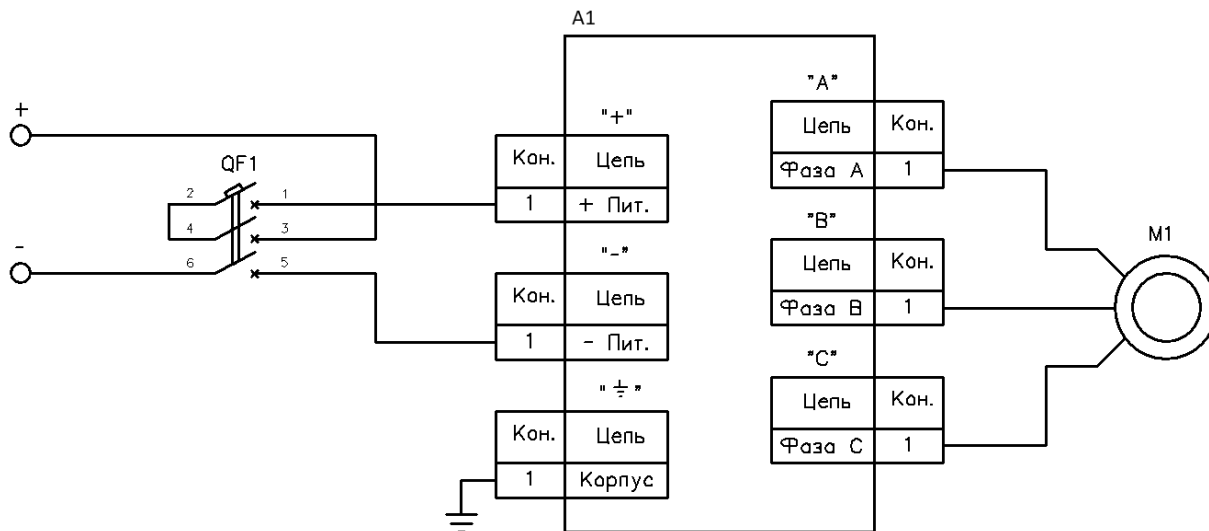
A1

+

-

QF1

2 1

4 3

6 5

"+"

| Кон. | Цепь |
|---|---|
| 1 | + Пит. |

"–"

| Кон. | Цепь |
|---|---|
| 1 | – Пит. |

"⏚"

| Кон. | Цепь |
|---|---|
| 1 | Корпус |

"A"

| Цепь | Кон. |
|---|---|
| Фаза A | 1 |

"B"

| Цепь | Кон. |
|---|---|
| Фаза B | 1 |

"C"

| Цепь | Кон. |
|---|---|
| Фаза C | 1 |

M1